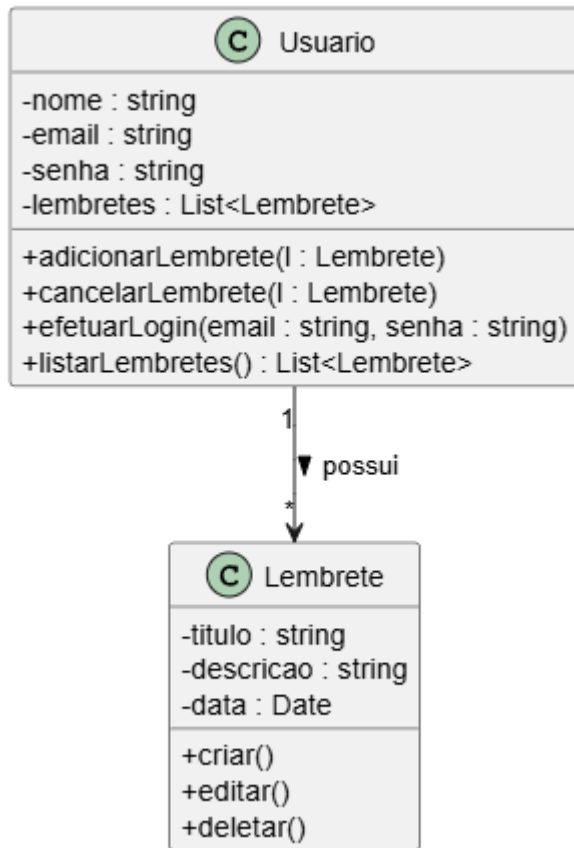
C Usuario

-nome : string
-email : string
-senha : string
-lembretes : List<Lembrete>

+adicionarLembrete(l : Lembrete)
+cancelarLembrete(l : Lembrete)
+efetuarLogin(email : string, senha : string)
+listarLembretes() : List<Lembrete>

1

▼ possui

*

C Lembrete

-titulo : string
-descricao : string
-data : Date

+criar()
+editar()
+deletar()